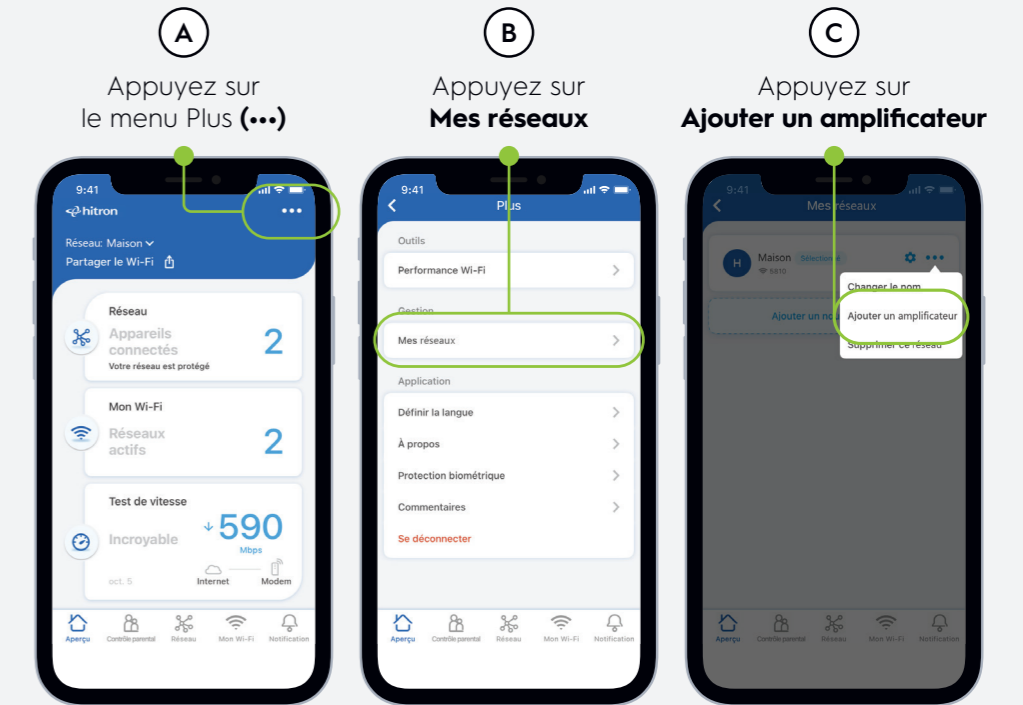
A

Appuyez sur le menu Plus **(•••)**

9:41

hitron

•••

Réseau: Maison

Partager le Wi-Fi

Réseau

Appareils connectés

2

Votre réseau est protégé

Mon Wi-Fi

Réseaux actifs

2

Test de vitesse

Incroyable

590

Mbps

oct. 5

Internet

Modem

Aperçu

Contrôle parental

Réseau

Mon Wi-Fi

Notification

B

Appuyez sur **Mes réseaux**

9:41

Plus

Outils

Performance Wi-Fi

Gestion

Mes réseaux

Application

Définir la langue

À propos

Protection biométrique

Commentaires

Se déconnecter

Aperçu

Contrôle parental

Réseau

Mon Wi-Fi

Notification

C

Appuyez sur **Ajouter un amplificateur**

9:41

Mes réseaux

H

Maison

Sélectionné

5810

Changer le nom

Ajouter un amplificateur

Supprimer ce réseau

Ajouter un no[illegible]

Aperçu

Contrôle parental

Réseau

Mon Wi-Fi

Notification